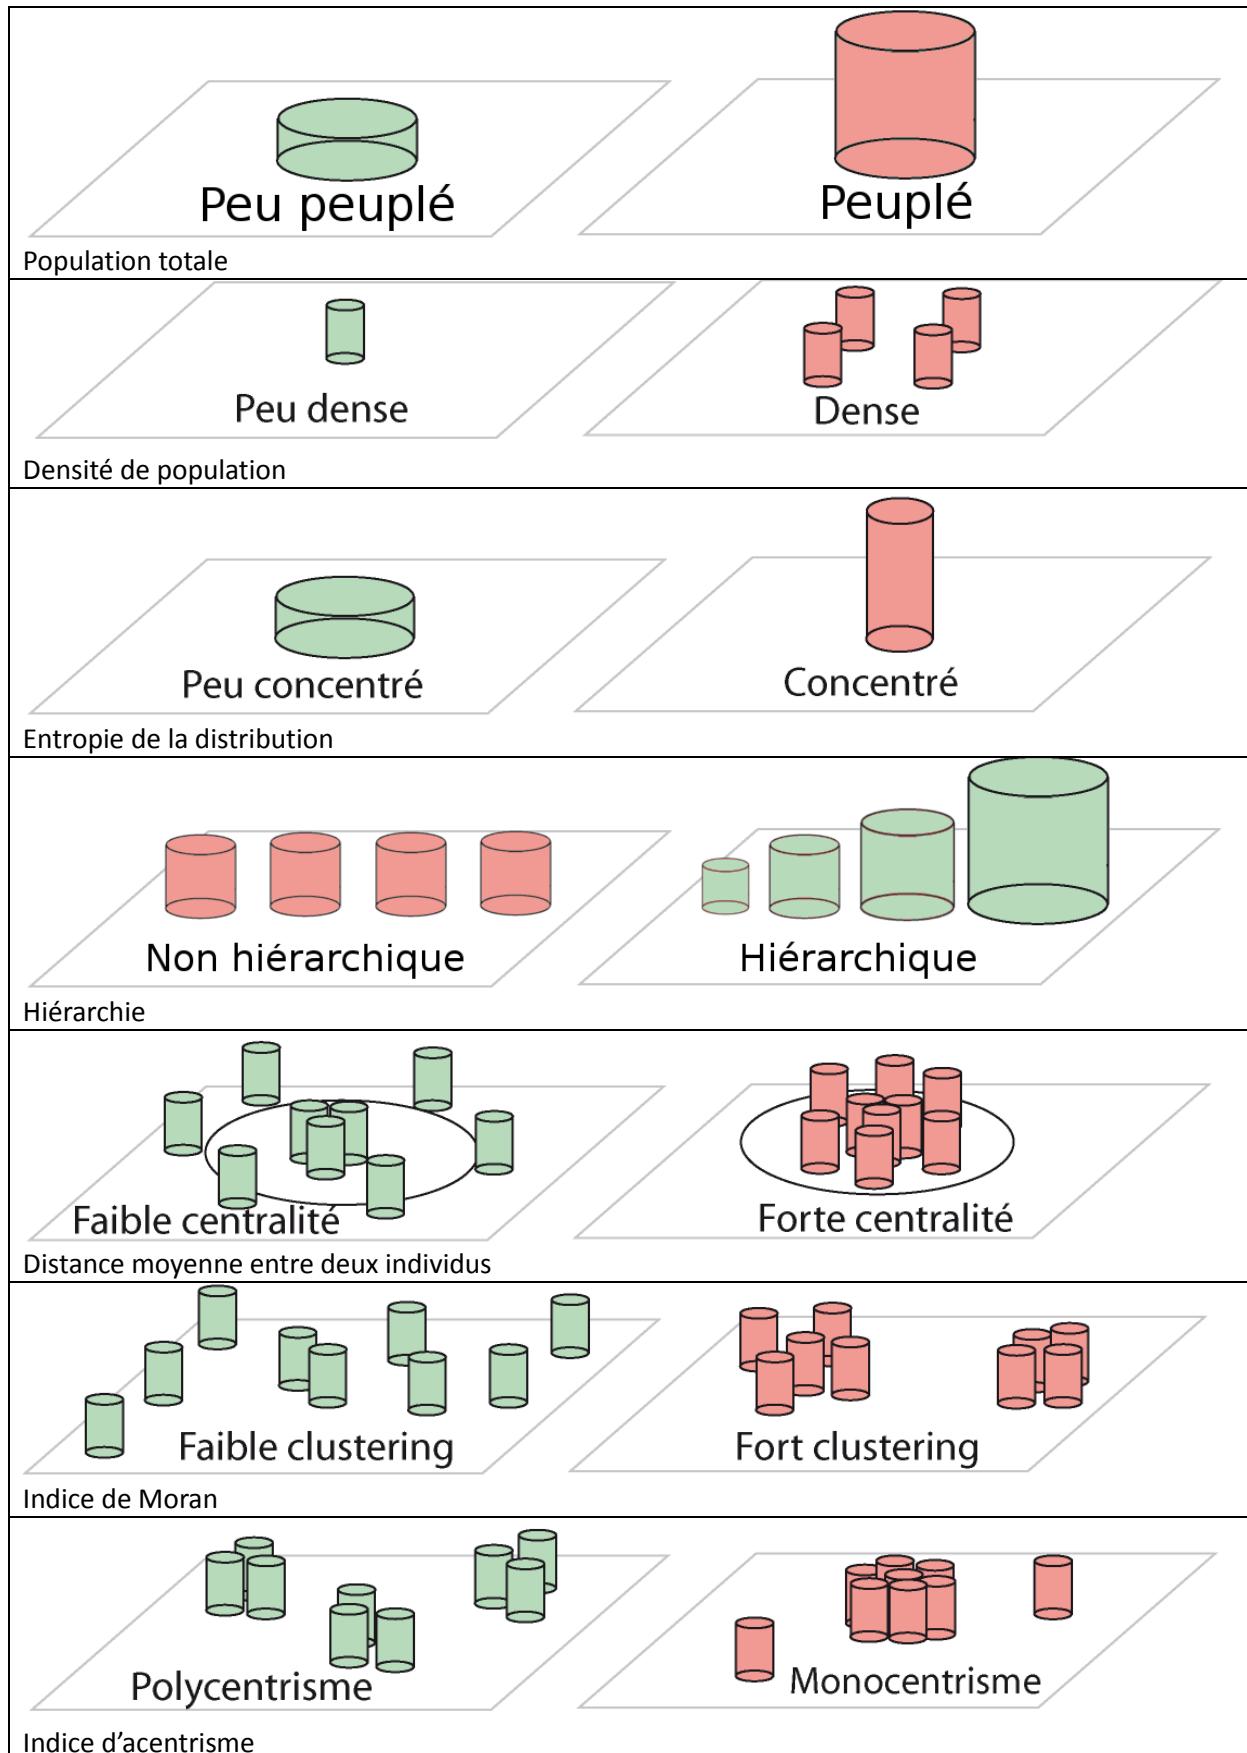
Peu peuplé

Peuplé

Population totale

Peu dense

Dense

Densité de population

Peu concentré

Concentré

Entropie de la distribution

Non hiérarchique

Hiérarchique

Hiérarchie

Faible centralité

Forte centralité

Distance moyenne entre deux individus

Faible clustering

Fort clustering

Indice de Moran

Polycentrisme

Monocentrisme

Indice d'acentrisme